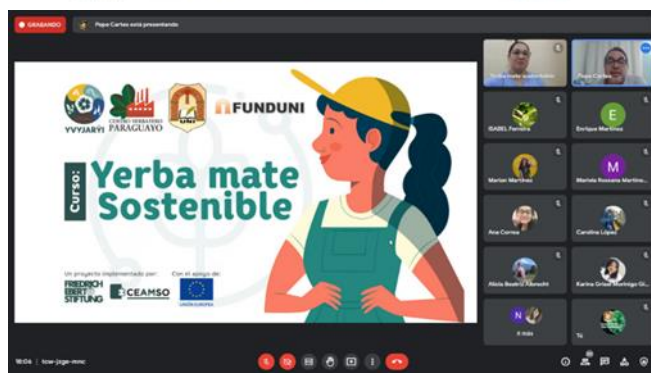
GRABANDO

Pepe Cartes está presentando

YVYJARYI

CENTRO SERRANO PARAGUAYO

FUNDUNI

Curso:

Yerba mate Sostenible

Un proyecto implementado por:

FRIEDRICH EBERT STIFTUNG

CEAMSO

Con el apoyo de:

UNIÓN EUROPEA

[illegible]

Pepe Cartes

ISABEL Ferreira

Enrique Martínez

E

Marisel Martínez

Marisela Roxana Martín...

M

Ana Correa

Carolina López

Alicia Beatriz Albrecht

Karina Oriana Montiego Gi...

N

Y más

Tú

18:04 | tcw-jzge-mmc